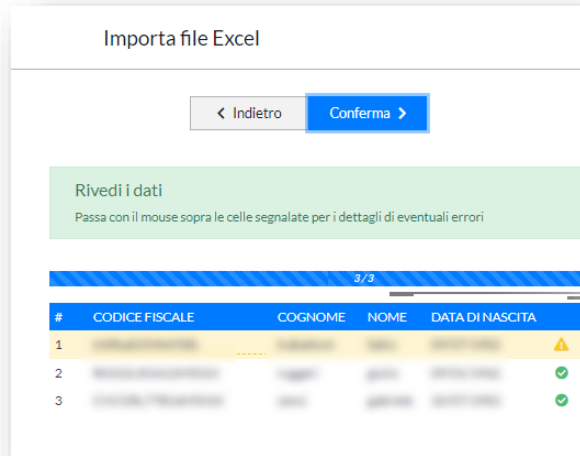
Importa file Excel

< Indietro

Conferma >

Rivedi i dati

Passa con il mouse sopra le celle segnalate per i dettagli di eventuali errori

3/3

| # | CODICE FISCALE | COGNOME | NOME | DATA DI NASCITA |
|---|---|---|---|---|
| 1 | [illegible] | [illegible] | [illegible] | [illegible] |
| 2 | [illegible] | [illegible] | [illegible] | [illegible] |
| 3 | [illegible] | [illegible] | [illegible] | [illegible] |